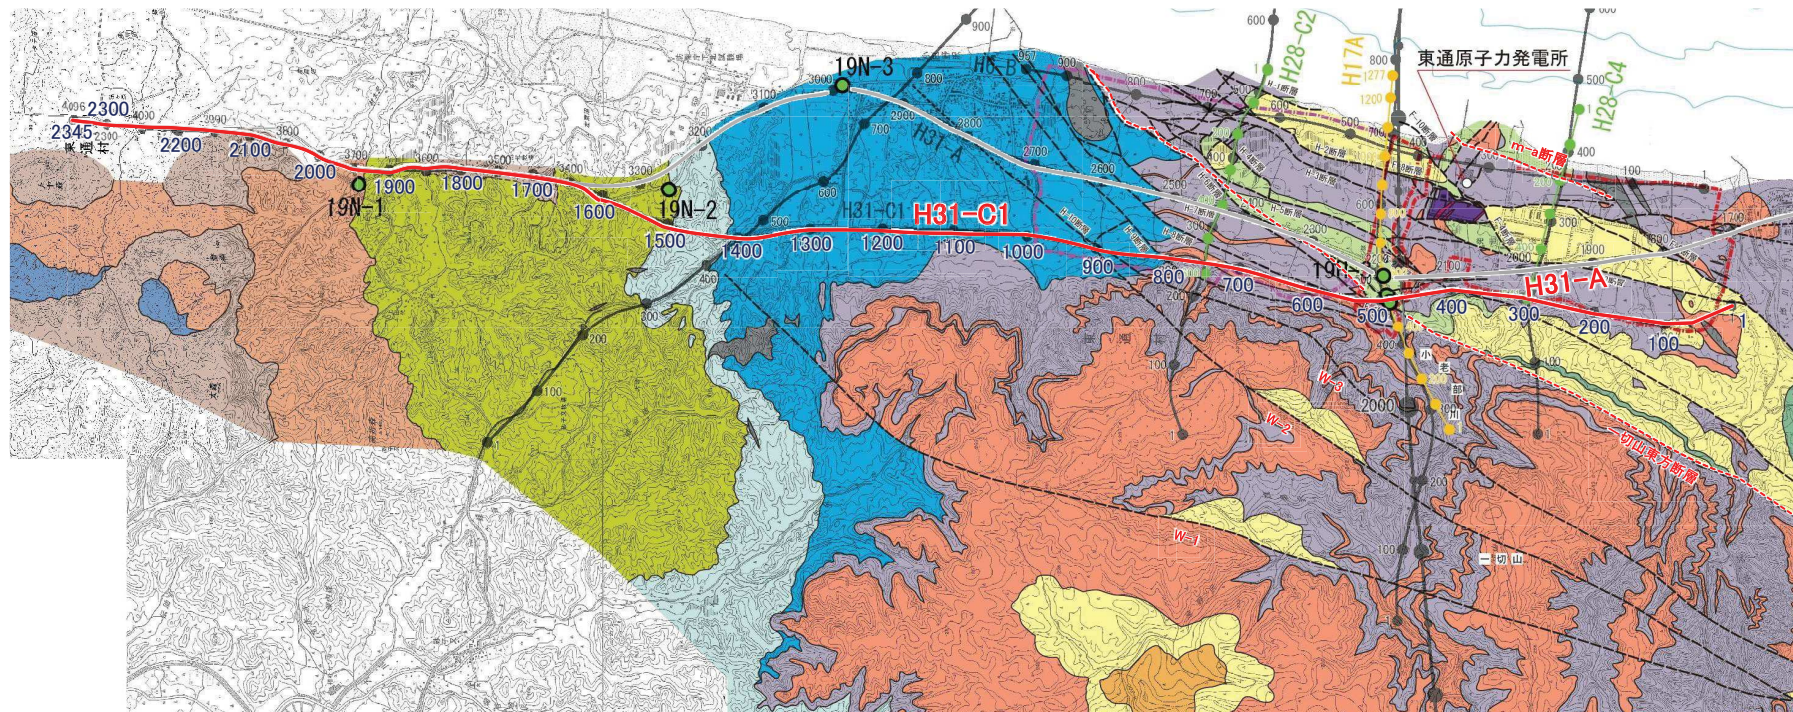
東通原子力発電所
H28-C2
H17A
H28-C4
19N-3
H6-B
H31-A
19N-1
19N-2
H31-C1
H31-C1
H31-A
19N-4
m-a断層
F-1断層
F-3断層
F-8断層
F-9断層
F-10断層
切山東方断層
W-1
W-2
W-3
切山
小老部川
2345
2300
2200
2100
2000
1900
1800
1700
1600
1500
1400
1300
1200
1100
1000
900
800
700
600
500
400
300
200
100
3000
3100
3200
3300
3400
3500
3600
3700
2900
2800
2700
2600
2500
957
900
800
700
600
500
400
300
200
100
1